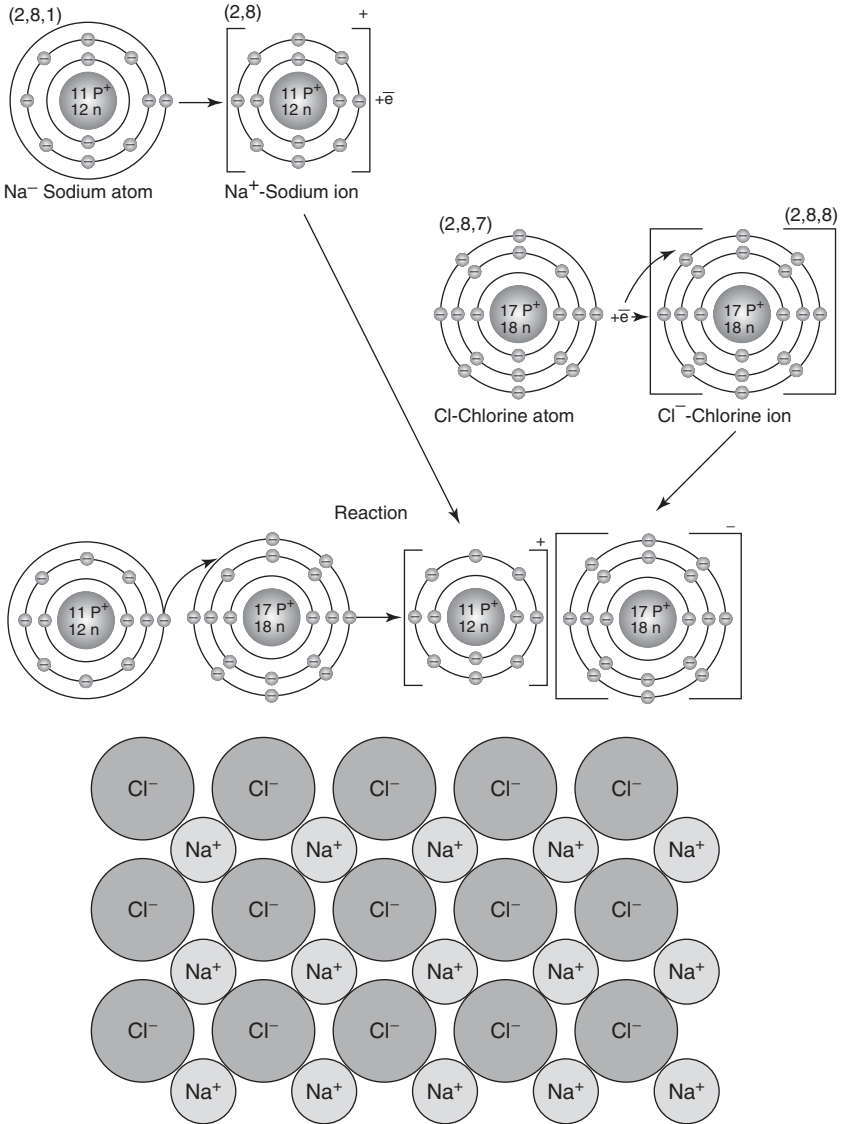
(2,8,1)

11 $P^+$
12 n

Na$^-$ Sodium atom

(2,8)

+

11 $P^+$
12 n

+$\bar{e}$

Na$^+$-Sodium ion

(2,8,7)

17 $P^+$
18 n

+$\bar{e}$

Cl-Chlorine atom

(2,8,8)

17 $P^+$
18 n

Cl$^-$-Chlorine ion

Reaction

11 $P^+$
12 n

17 $P^+$
18 n

+

11 $P^+$
12 n

–

17 $P^+$
18 n

Cl$^-$ Cl$^-$ Cl$^-$ Cl$^-$ Cl$^-$

Na$^+$ Na$^+$ Na$^+$ Na$^+$ Na$^+$

Cl$^-$ Cl$^-$ Cl$^-$ Cl$^-$ Cl$^-$

Na$^+$ Na$^+$ Na$^+$ Na$^+$ Na$^+$

Cl$^-$ Cl$^-$ Cl$^-$ Cl$^-$ Cl$^-$

Na$^+$ Na$^+$ Na$^+$ Na$^+$ Na$^+$